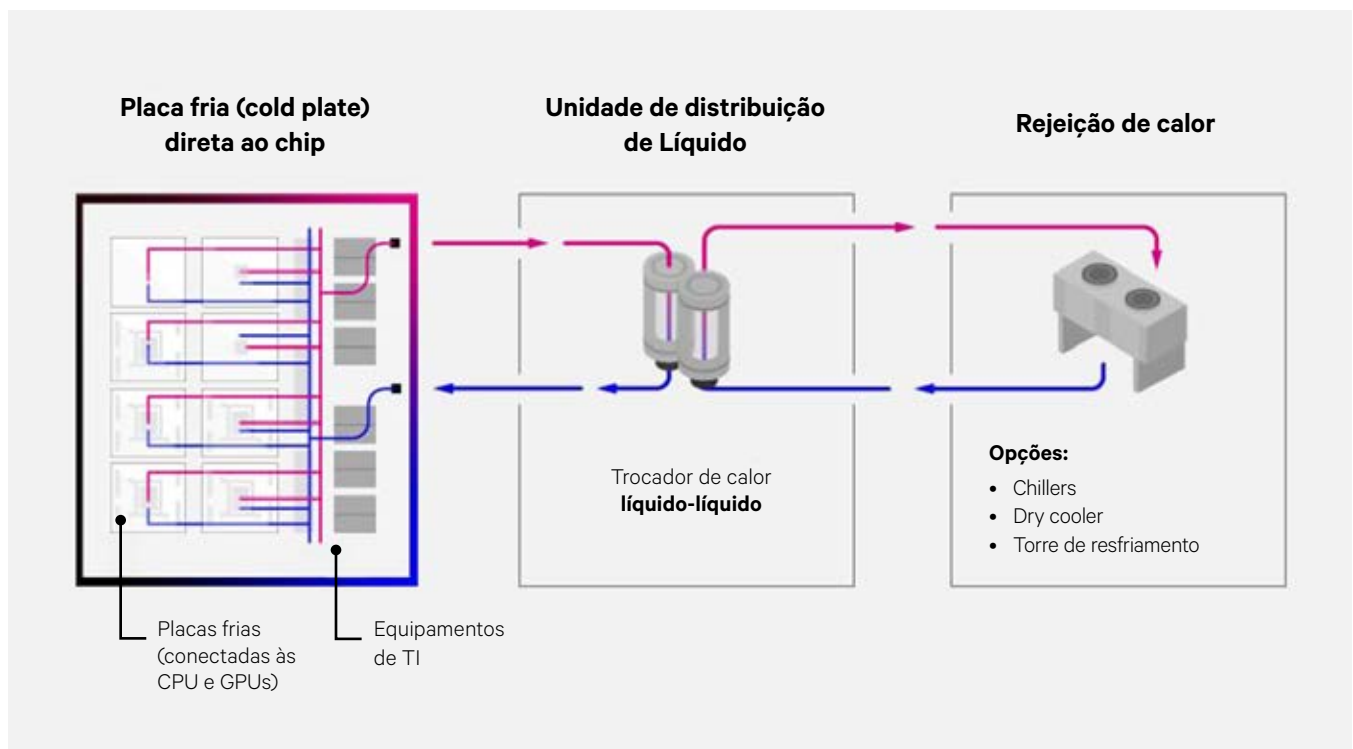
Placa fria (cold plate) direta ao chip

Unidade de distribuição de Líquido

Rejeição de calor

Trocador de calor
**líquido-líquido**

**Opções:**
- Chillers
- Dry cooler
- Torre de resfriamento

Placas frias (conectadas às CPU e GPUs)

Equipamentos de TI